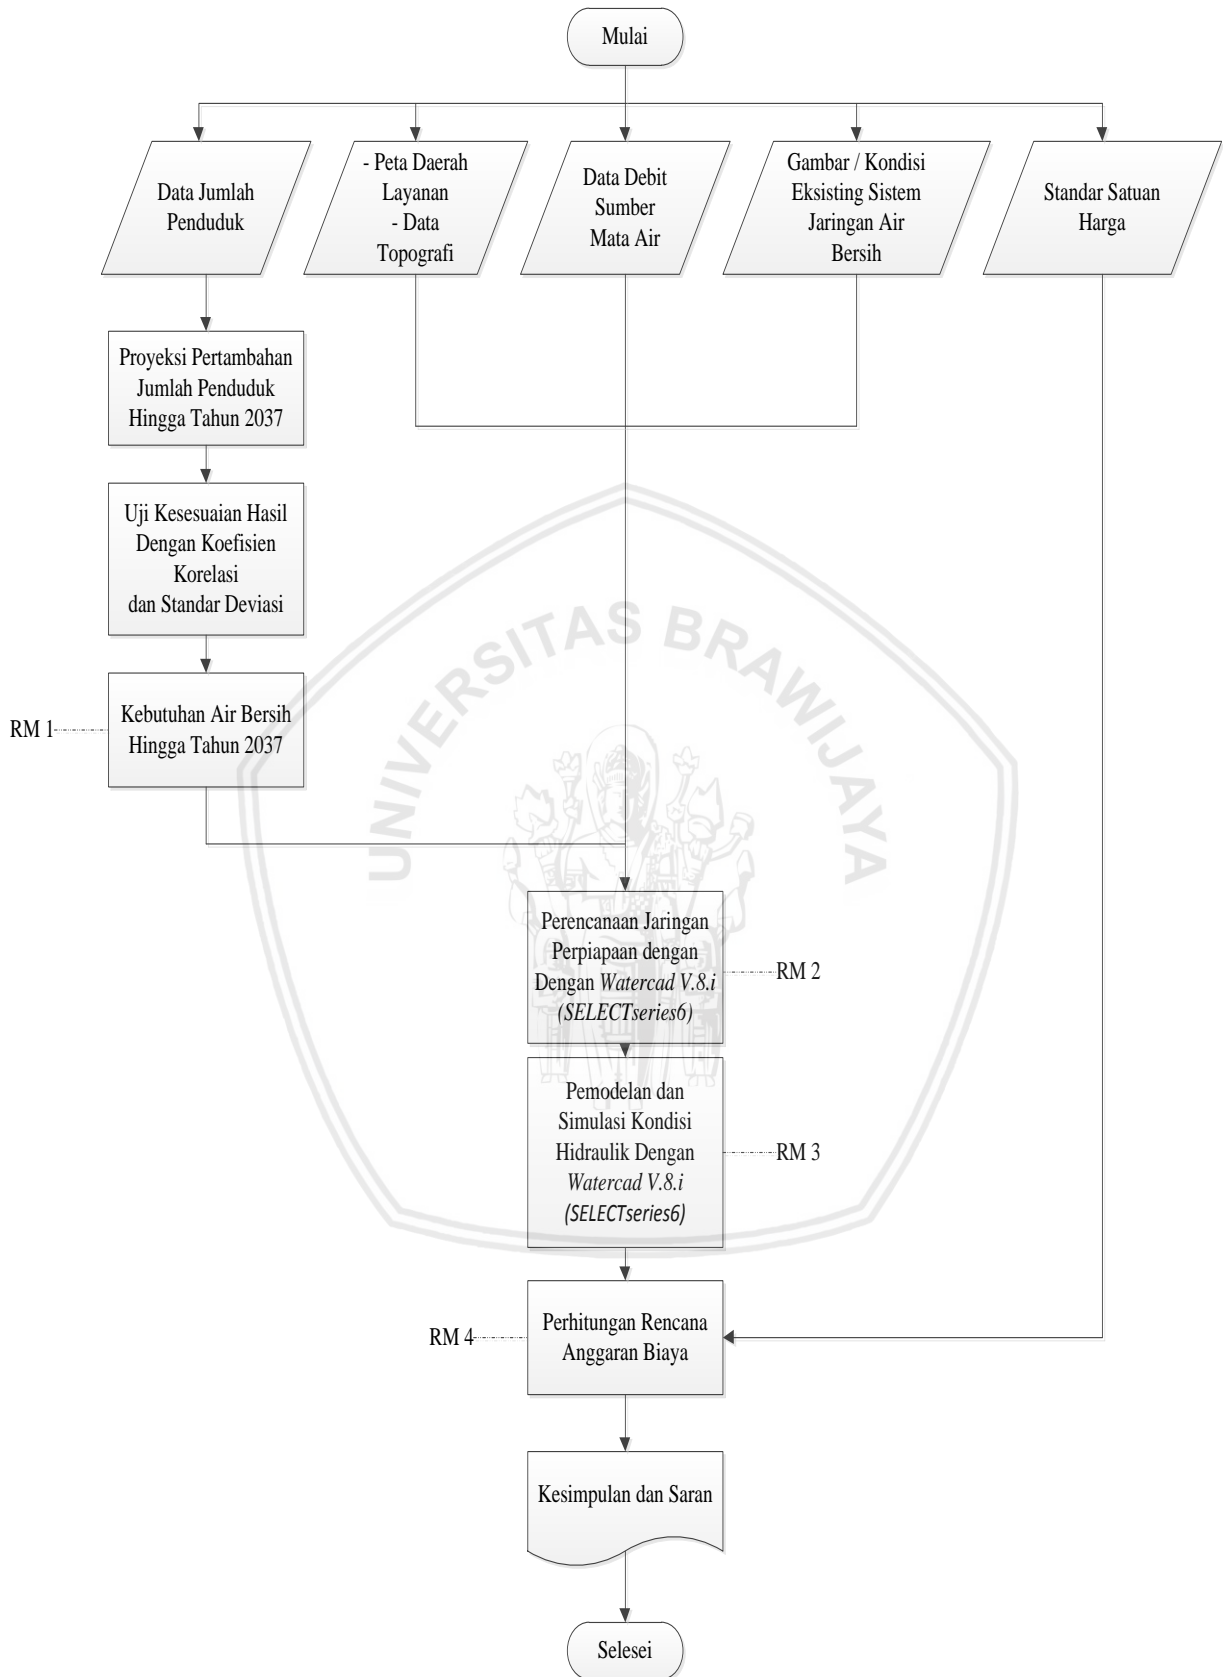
Mulai

Data Jumlah Penduduk

- Peta Daerah Layanan
- Data Topografi

Data Debit Sumber Mata Air

Gambar / Kondisi Eksisting Sistem Jaringan Air Bersih

Standar Satuan Harga

Proyeksi Pertambahan Jumlah Penduduk Hingga Tahun 2037

Uji Kesesuaian Hasil Dengan Koefisien Korelasi dan Standar Deviasi

RM 1

Kebutuhan Air Bersih Hingga Tahun 2037

UNIVERSITAS BRAWIJAYA

Perencanaan Jaringan Perpiapaan dengan Dengan *Watercad V.8.i (SELECTseries6)*

RM 2

Pemodelan dan Simulasi Kondisi Hidraulik Dengan *Watercad V.8.i (SELECTseries6)*

RM 3

RM 4

Perhitungan Rencana Anggaran Biaya

Kesimpulan dan Saran

Selesei